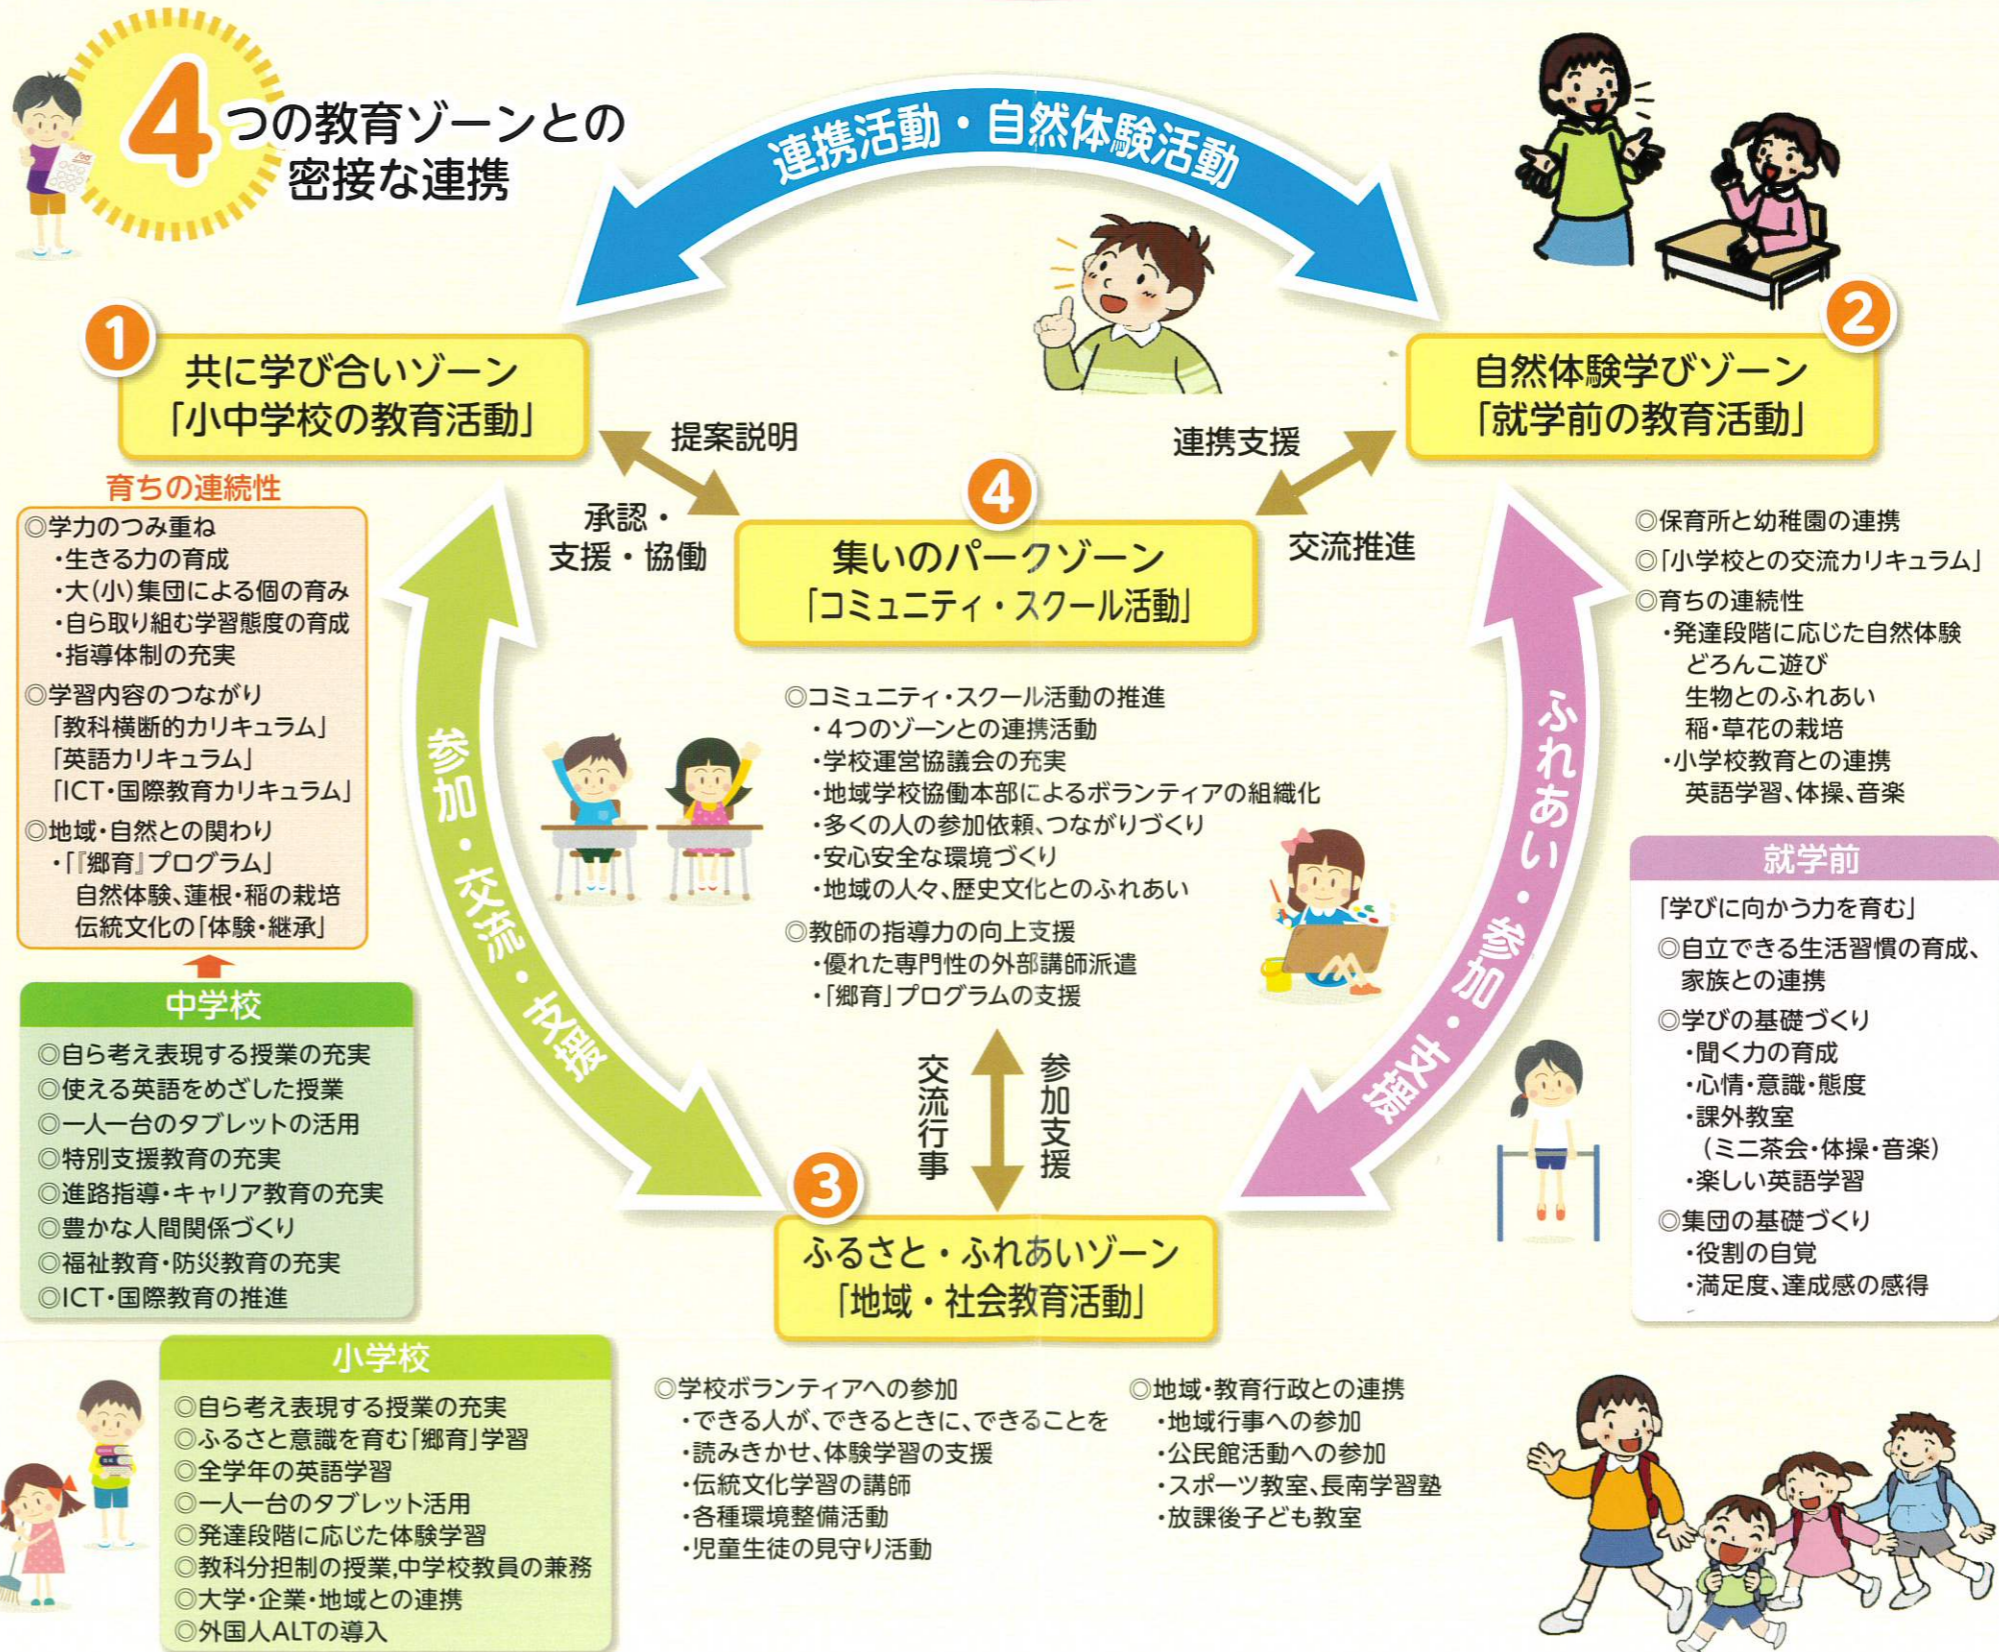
4つの教育ゾーンとの密接な連携

連携活動・自然体験活動

1
共に学び合いゾーン
「小中学校の教育活動」

2
自然体験学びゾーン
「就学前の教育活動」

提案説明
連携支援
承認・支援・協働
交流推進

4
集いのパークゾーン
「コミュニティ・スクール活動」

育ちの連続性
◎学力のつみ重ね
・生きる力の育成
・大(小)集団による個の育み
・自ら取り組む学習態度の育成
・指導体制の充実
◎学習内容のつながり
「教科横断的カリキュラム」
「英語カリキュラム」
「ICT・国際教育カリキュラム」
◎地域・自然との関わり
・「『郷育』プログラム」
自然体験、蓮根・稲の栽培
伝統文化の「体験・継承」

中学校
◎自ら考え表現する授業の充実
◎使える英語をめざした授業
◎一人一台のタブレットの活用
◎特別支援教育の充実
◎進路指導・キャリア教育の充実
◎豊かな人間関係づくり
◎福祉教育・防災教育の充実
◎ICT・国際教育の推進

参加・交流・支援

◎コミュニティ・スクール活動の推進
・4つのゾーンとの連携活動
・学校運営協議会の充実
・地域学校協働本部によるボランティアの組織化
・多くの人の参加依頼、つながりづくり
・安心安全な環境づくり
・地域の人々、歴史文化とのふれあい
◎教師の指導力の向上支援
・優れた専門性の外部講師派遣
・「郷育」プログラムの支援

交流行事
参加支援

ふれあい・参加・支援

◎保育所と幼稚園の連携
◎「小学校との交流カリキュラム」
◎育ちの連続性
・発達段階に応じた自然体験
どろんこ遊び
生物とのふれあい
稲・草花の栽培
・小学校教育との連携
英語学習、体操、音楽

就学前
「学びに向かう力を育む」
◎自立できる生活習慣の育成、家族との連携
◎学びの基礎づくり
・聞く力の育成
・心情・意識・態度
・課外教室
（ミニ茶会・体操・音楽）
・楽しい英語学習
◎集団の基礎づくり
・役割の自覚
・満足度、達成感の感得

3
ふるさと・ふれあいゾーン
「地域・社会教育活動」

小学校
◎自ら考え表現する授業の充実
◎ふるさと意識を育む「郷育」学習
◎全学年の英語学習
◎一人一台のタブレット活用
◎発達段階に応じた体験学習
◎教科分担制の授業,中学校教員の兼務
◎大学・企業・地域との連携
◎外国人ALTの導入

◎学校ボランティアへの参加
・できる人が、できるときに、できることを
・読みきかせ、体験学習の支援
・伝統文化学習の講師
・各種環境整備活動
・児童生徒の見守り活動

◎地域・教育行政との連携
・地域行事への参加
・公民館活動への参加
・スポーツ教室、長南学習塾
・放課後子ども教室